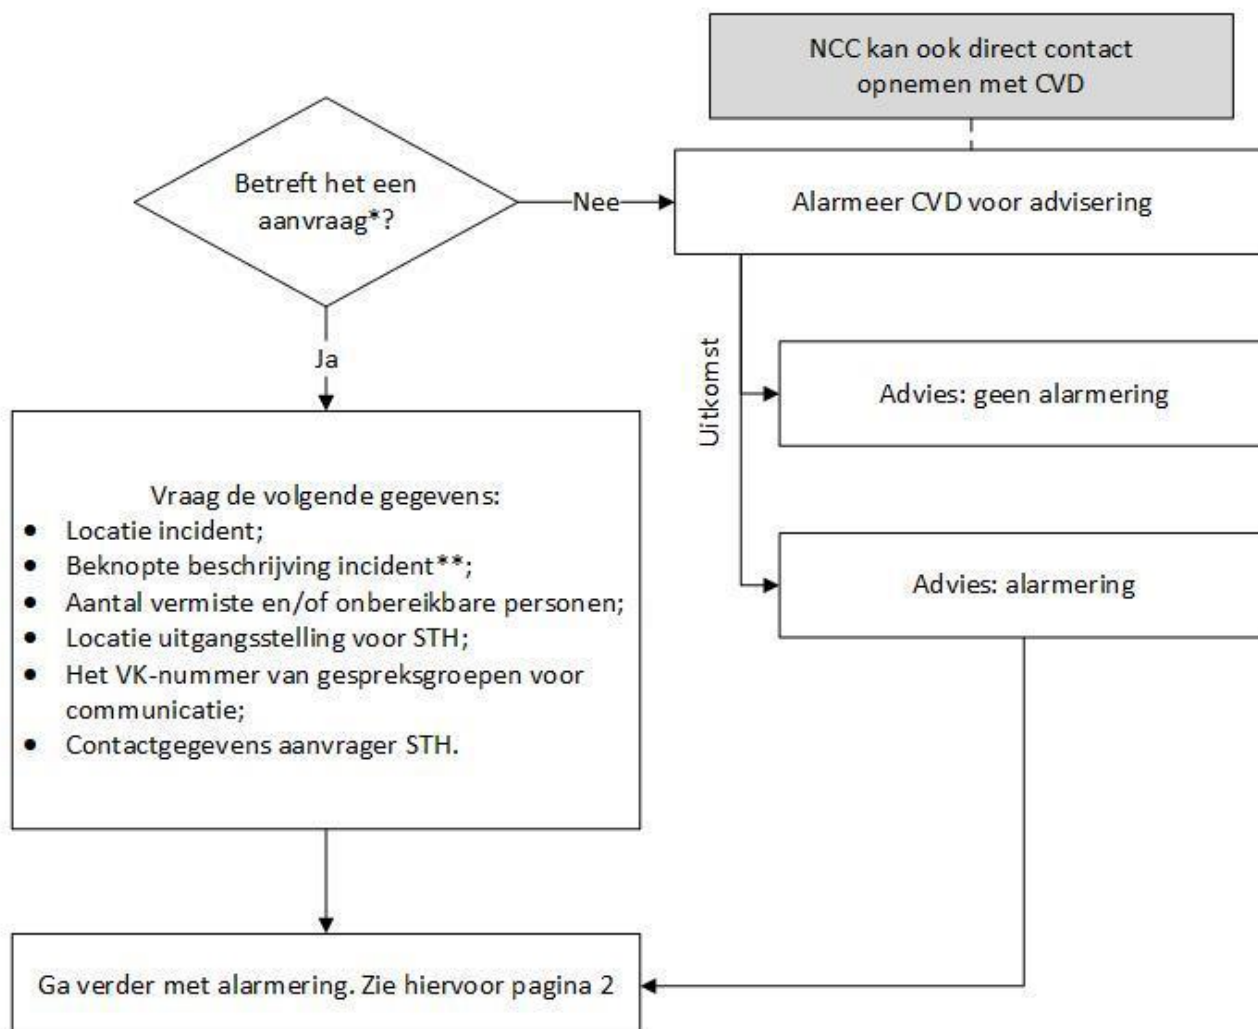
NCC kan ook direct contact opnemen met CVD

Betreft het een aanvraag*?

Nee

Alarmeer CVD voor advisering

Uitkomst

Advies: geen alarmering

Advies: alarmering

Ja

Vraag de volgende gegevens:
- Locatie incident;
- Beknopte beschrijving incident**;
- Aantal vermiste en/of onbereikbare personen;
- Locatie uitgangsstelling voor STH;
- Het VK-nummer van gespreksgroepen voor communicatie;
- Contactgegevens aanvrager STH.

Ga verder met alarmering. Zie hiervoor pagina 2